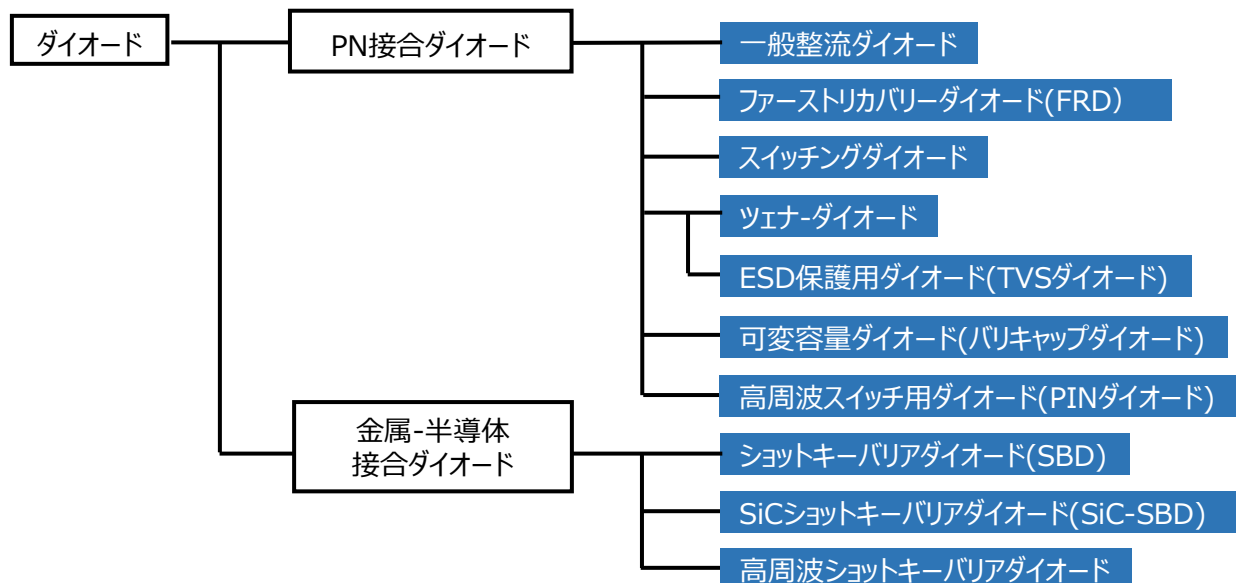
ダイオード

PN接合ダイオード

一般整流ダイオード

ファーストリカバリーダイオード(FRD)

スイッチングダイオード

ツェナ-ダイオード

ESD保護用ダイオード(TVSダイオード)

可変容量ダイオード(バリキャップダイオード)

高周波スイッチ用ダイオード(PINダイオード)

金属-半導体接合ダイオード

ショットキーバリアダイオード(SBD)

SiCショットキーバリアダイオード(SiC-SBD)

高周波ショットキーバリアダイオード